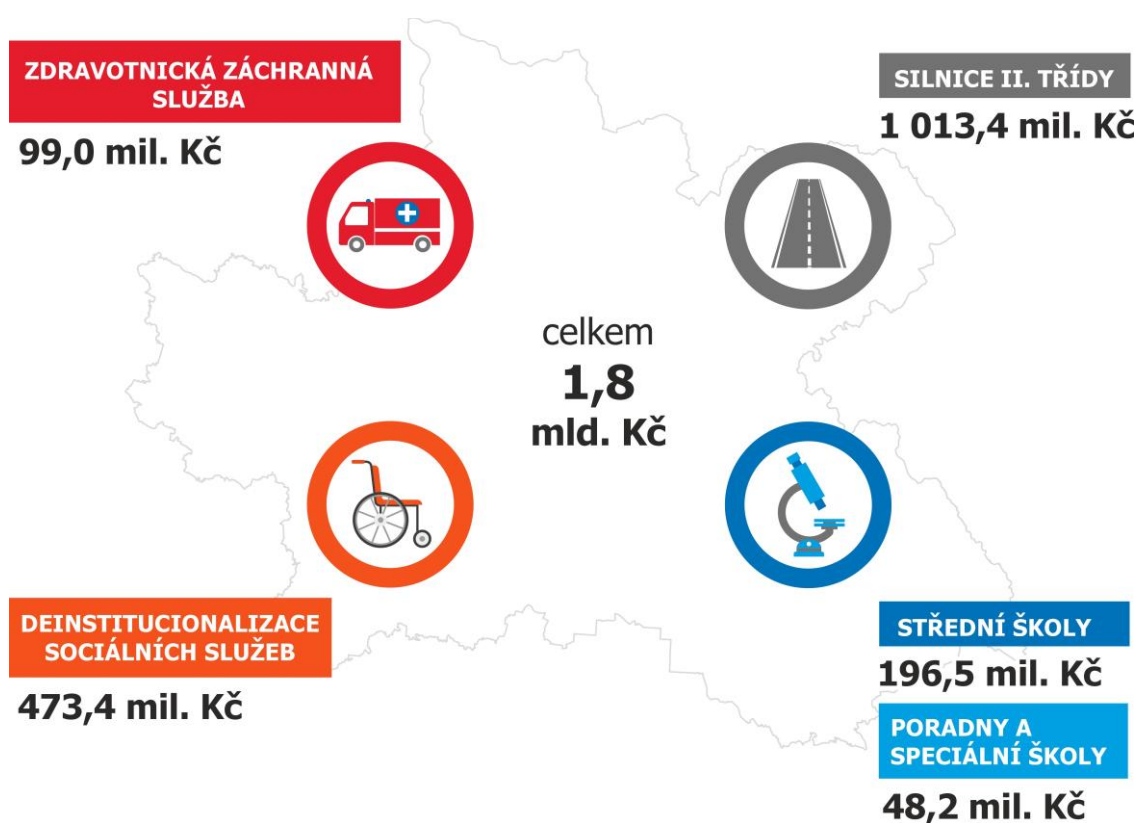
ZDRAVOTNICKÁ ZÁCHRANNÁ SLUŽBA

99,0 mil. Kč

SILNICE II. TŘÍDY

1 013,4 mil. Kč

celkem

1,8

mld. Kč

DEINSTITUCIONALIZACE SOCIÁLNÍCH SLUŽEB

473,4 mil. Kč

STŘEDNÍ ŠKOLY

196,5 mil. Kč

PORADNY A SPECIÁLNÍ ŠKOLY

48,2 mil. Kč